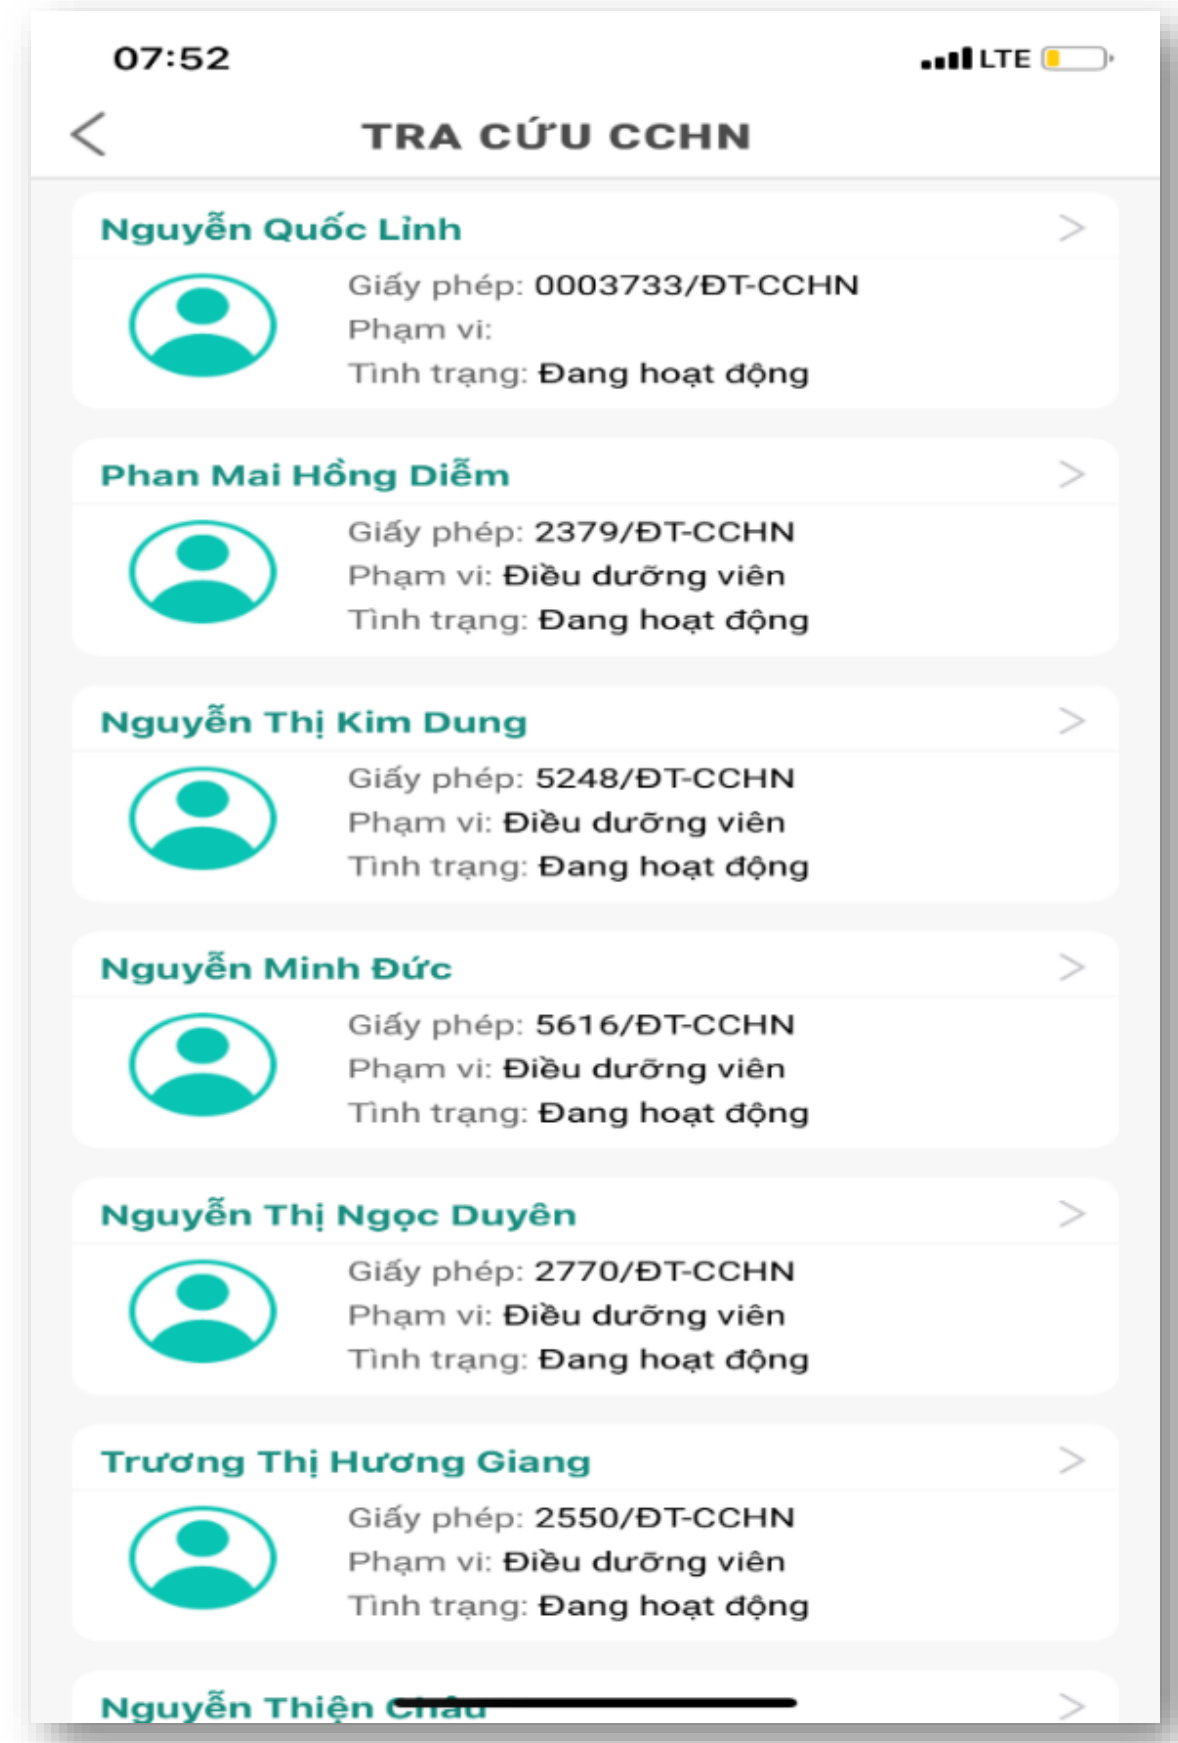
07:52

LTE

<

TRA CỨU CCHN

Nguyễn Quốc Linh

>

Giấy phép: 0003733/ĐT-CCHN
Phạm vi:
Tình trạng: Đang hoạt động

Phan Mai Hồng Diễm

>

Giấy phép: 2379/ĐT-CCHN
Phạm vi: Điều dưỡng viên
Tình trạng: Đang hoạt động

Nguyễn Thị Kim Dung

>

Giấy phép: 5248/ĐT-CCHN
Phạm vi: Điều dưỡng viên
Tình trạng: Đang hoạt động

Nguyễn Minh Đức

>

Giấy phép: 5616/ĐT-CCHN
Phạm vi: Điều dưỡng viên
Tình trạng: Đang hoạt động

Nguyễn Thị Ngọc Duyên

>

Giấy phép: 2770/ĐT-CCHN
Phạm vi: Điều dưỡng viên
Tình trạng: Đang hoạt động

Trương Thị Hương Giang

>

Giấy phép: 2550/ĐT-CCHN
Phạm vi: Điều dưỡng viên
Tình trạng: Đang hoạt động

Nguyễn Thiện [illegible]

>